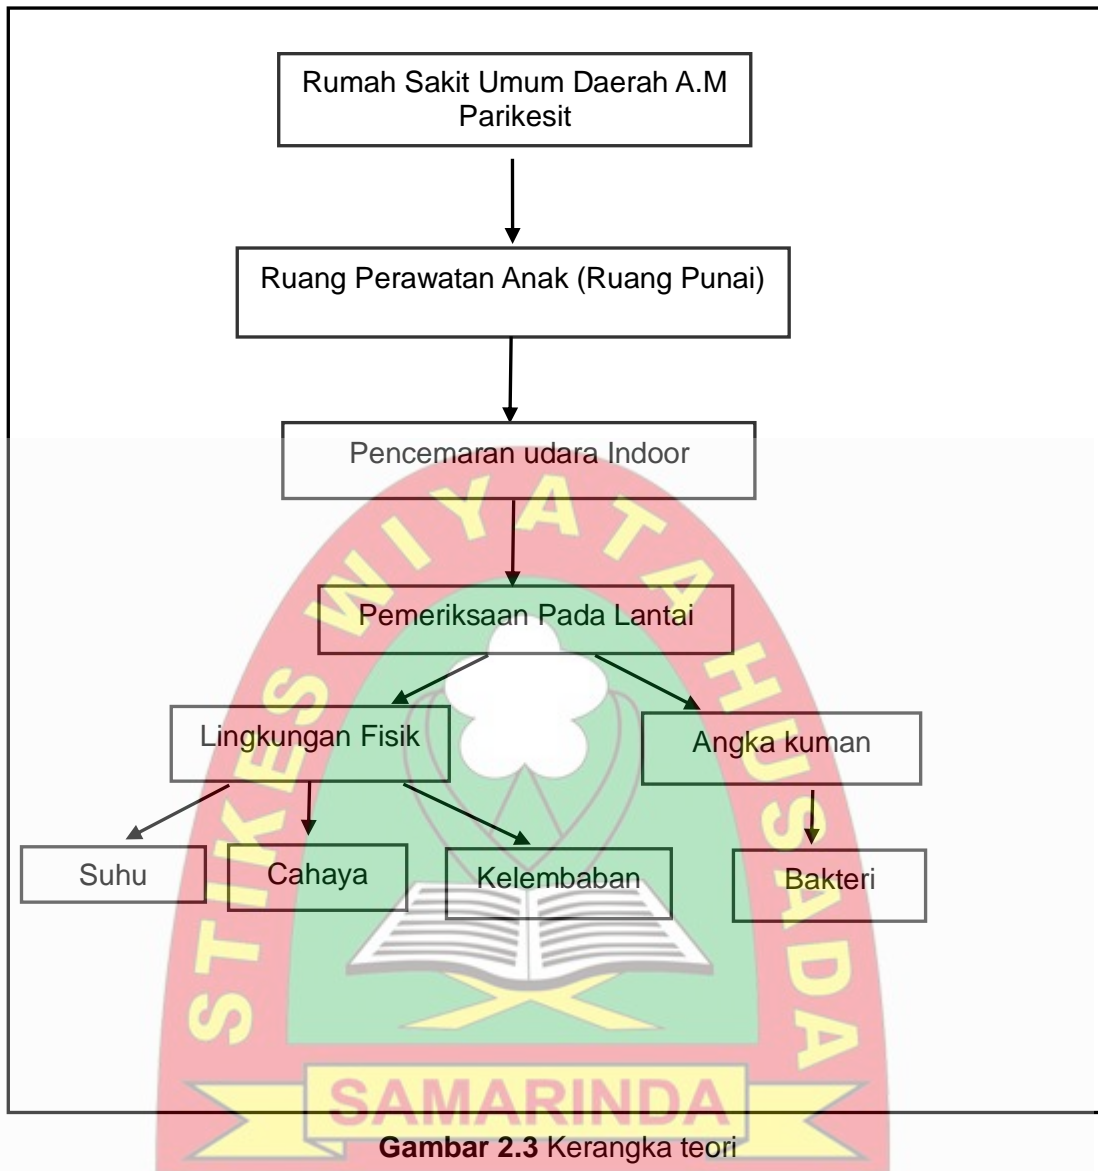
Rumah Sakit Umum Daerah A.M Parikesit

Ruang Perawatan Anak (Ruang Punai)

Pencemaran udara Indoor

Pemeriksaan Pada Lantai

Lingkungan Fisik

Angka kuman

Suhu

Cahaya

Kelembaban

Bakteri

STIKES WIYATA HUSADA

SAMARINDA

**Gambar 2.3** Kerangka teori